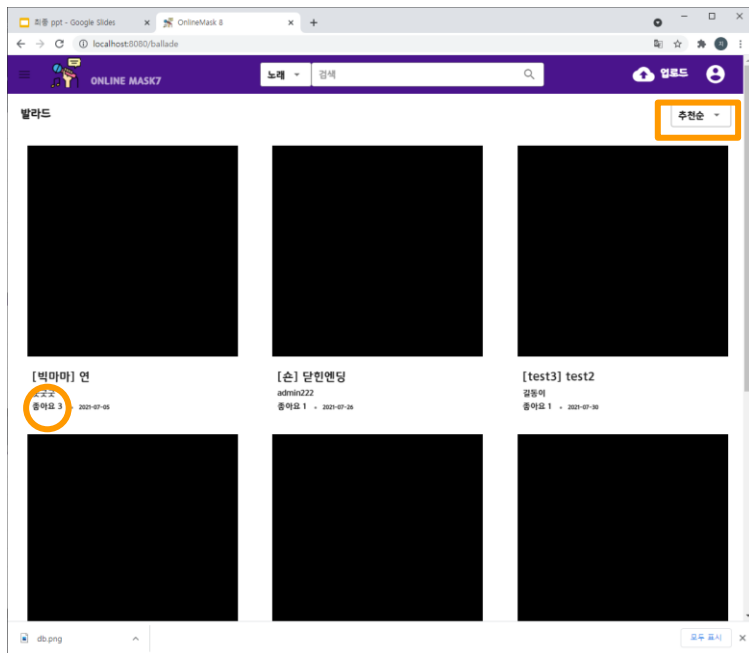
최종 ppt - Google Slides ×
OnlineMask 8 ×
+
localhost:8080/ballade
ONLINE MASK7
노래
검색
업로드
발라드
추천순
[빅마마] 연
ㅋㅋㅋ
좋아요 3 • 2021-07-05
[숀] 닫힌엔딩
admin222
좋아요 1 • 2021-07-26
[test3] test2
길동이
좋아요 1 • 2021-07-30
db.png
모두 표시